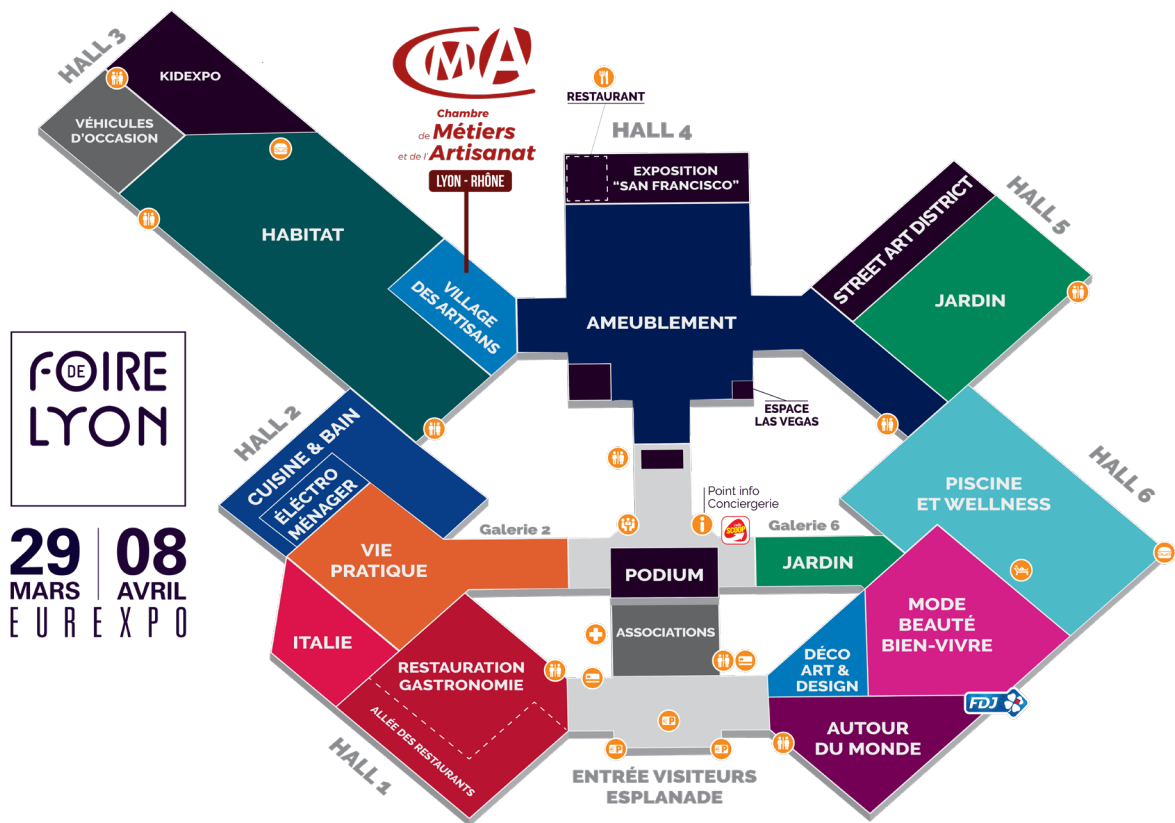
HALL 3
KIDEXPO
VÉHICULES D'OCCASION
HABITAT
VILLAGE DES ARTISANS

CMA
Chambre de Métiers et de l'Artisanat
LYON - RHÔNE

RESTAURANT
HALL 4
EXPOSITION "SAN FRANCISCO"
AMEUBLEMENT
ESPACE LAS VEGAS

HALL 5
STREET ART DISTRICT
JARDIN

FOIRE DE LYON
29 MARS | 08 AVRIL
EUREXPO

HALL 2
CUISINE & BAIN
ÉLECTRO MÉNAGER
VIE PRATIQUE
Galerie 2
Point info Conciergerie
Galerie 6
JARDIN
PODIUM
HALL 6
PISCINE ET WELLNESS
ITALIE
RESTAURATION GASTRONOMIE
ALLÉE DES RESTAURANTS
ASSOCIATIONS
DÉCO ART & DESIGN
MODE BEAUTÉ BIEN-VIVRE
FDJ
AUTOUR DU MONDE
HALL 1
ENTRÉE VISITEURS ESPLANADE